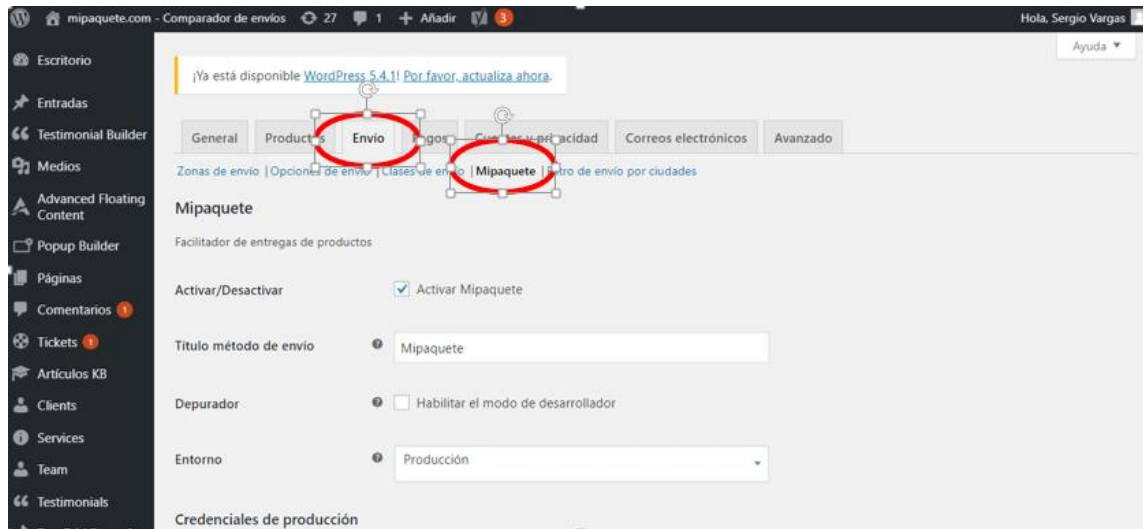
mipaquete.com - Comparador de envíos 27 1 + Añadir 3
Hola, Sergio Vargas

Escritorio
Entradas
Testimonial Builder
Medios
Advanced Floating Content
Popup Builder
Páginas
Comentarios 1
Tickets 1
Artículos KB
Clients
Services
Team
Testimonials

Ayuda ▼

¡Ya está disponible WordPress 5.4.1! Por favor, actualiza ahora.

General | Productos | Envío | Pagos | Cuentas y privacidad | Correos electrónicos | Avanzado

Zonas de envío | Opciones de envío | Clases de envío | Mipaquete | Filtro de envío por ciudades

Mipaquete

Facilitador de entregas de productos

Activar/Desactivar ✓ Activar Mipaquete

Título método de envío Mipaquete

Depurador Habilitar el modo de desarrollador

Entorno Producción

Credenciales de producción